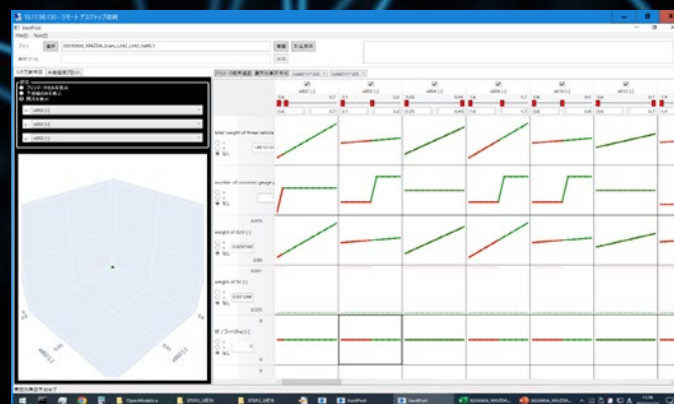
10.17.38.130 - リモート デスクトップ接続
RT SenPost
File(F) Tool(T)
ファイル 選択 20200906_MAZDA_3cars_L2_L242_ValRC1 解析 計算表示
解析ツール 実行
3次元散布図 半径座標プロット
プロジェクト内の全点 / 最適解の点を表示 / 見たい点を表示
x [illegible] [-]
y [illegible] [-]
z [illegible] [-]
パラメータ範囲設定 / 重み係数設定 / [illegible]
total weight of three vehicles
number of common gauge p
weight of SUV [-]
weight of SV [-]
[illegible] [-]
0.975
0.85
0.931
0.025
完了
OpenModelica
SenPost